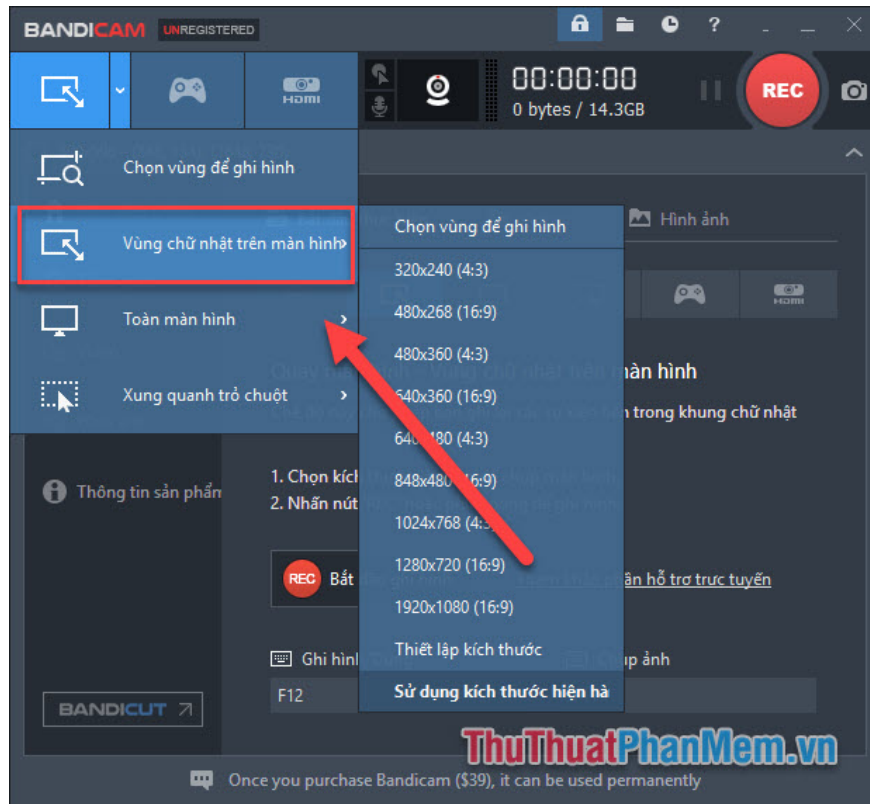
BANDICAM UNREGISTERED

HDMI

00:00:00
0 bytes / 14.3GB

REC

Chọn vùng để ghi hình

Vùng chữ nhật trên màn hình

Toàn màn hình

Xung quanh trỏ chuột

Thông tin sản phẩm

BANDICUT

Chọn vùng để ghi hình
320x240 (4:3)
480x268 (16:9)
480x360 (4:3)
640x360 (16:9)
640x480 (4:3)
848x480 (16:9)
1024x768 (4:3)
1280x720 (16:9)
1920x1080 (16:9)
Thiết lập kích thước
Sử dụng kích thước hiện hà

Hình ảnh

HDMI

màn hình

trong khung chữ nhật

1. Chọn kích
2. Nhấn nút

REC Bắt

phần hỗ trợ trực tuyến

Ghi hình

Chụp ảnh

F12

ThuThuatPhanMem.vn

Once you purchase Bandicam ($39), it can be used permanently